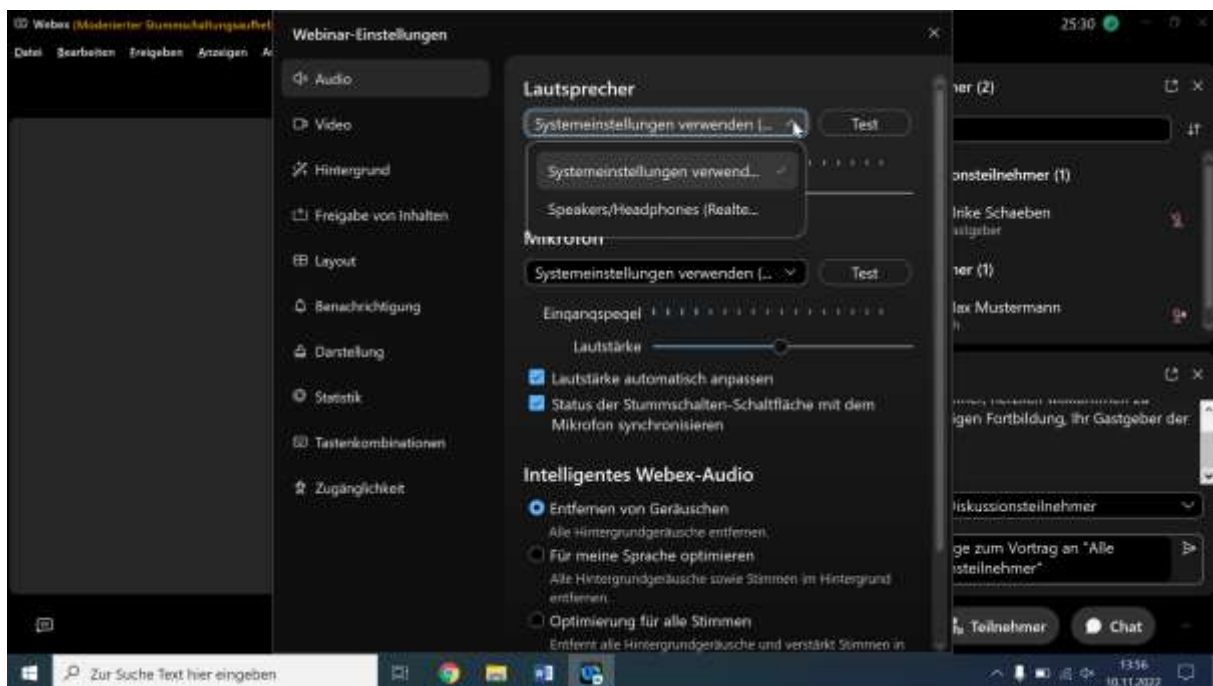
Webex (Moderierter Stummschaltungsaufhet
Datei Bearbeiten Freigeben Anzeigen A

Webinar-Einstellungen

Audio
Video
Hintergrund
Freigabe von Inhalten
Layout
Benachrichtigung
Darstellung
Statistik
Tastenkombinationen
Zugänglichkeit

Lautsprecher
Systemeinstellungen verwenden (...
Test
Systemeinstellungen verwend...
Speakers/Headphones (Realte...

Mikrofon
Systemeinstellungen verwenden (...
Test
Eingangspegel
Lautstärke
Lautstärke automatisch anpassen
Status der Stummschalten-Schaltfläche mit dem Mikrofon synchronisieren

Intelligentes Webex-Audio
Entfernen von Geräuschen
Alle Hintergrundgeräusche entfernen.
Für meine Sprache optimieren
Alle Hintergrundgeräusche sowie Stimmen im Hintergrund entfernen.
Optimierung für alle Stimmen
Entfernt alle Hintergrundgeräusche und verstärkt Stimmen in

25:30

ner (2)
onsteilnehmer (1)
Irike Schaeben
astgeber
ner (1)
lax Mustermann

igen Fortbildung, Ihr Gastgeber der
Diskussionsteilnehmer
ge zum Vortrag an "Alle steilnehmer"
Teilnehmer
Chat

Zur Suche Text hier eingeben
13:56
10.11.2022